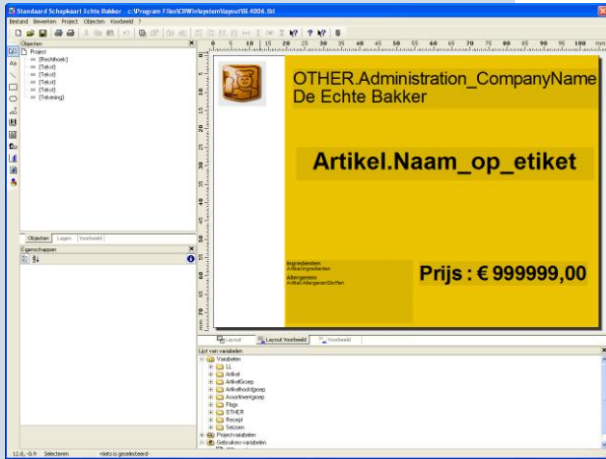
Standaard Schapkaart Echte Bakker - c:\Program Files\OR\Verlayouts\Vagour\SL4806.lbl

Bestand Bewerken Project Objecten Voorbeeld ?

Objecten

Project
[Rechthoek]
[Tekst]
[Tekst]
[Tekst]
[Tekst]
[Tekening]

Objecten Lagen Voorbeeld

Eigenschappen

OTHER.Administration_CompanyName
De Echte Bakker

Artikel.Naam_op_etiket

Ingredienten
Artikel.Ingredienten
Allergenen
Artikel.AllergeneStoffen

Prijs : € 999999,00

Layout | Layout Voorbeeld | Voorbeeld

Lijst van variabelen
Variabelen
LL
Artikel
ArtikelGroep
Artikelhoofdgroep
Assortimentgroep
Flags
OTHER
Recept
Seizoen
Projectvariabelen
Gebruikte variabelen

12,6; -0,9 Selecteren niets is geselecteerd